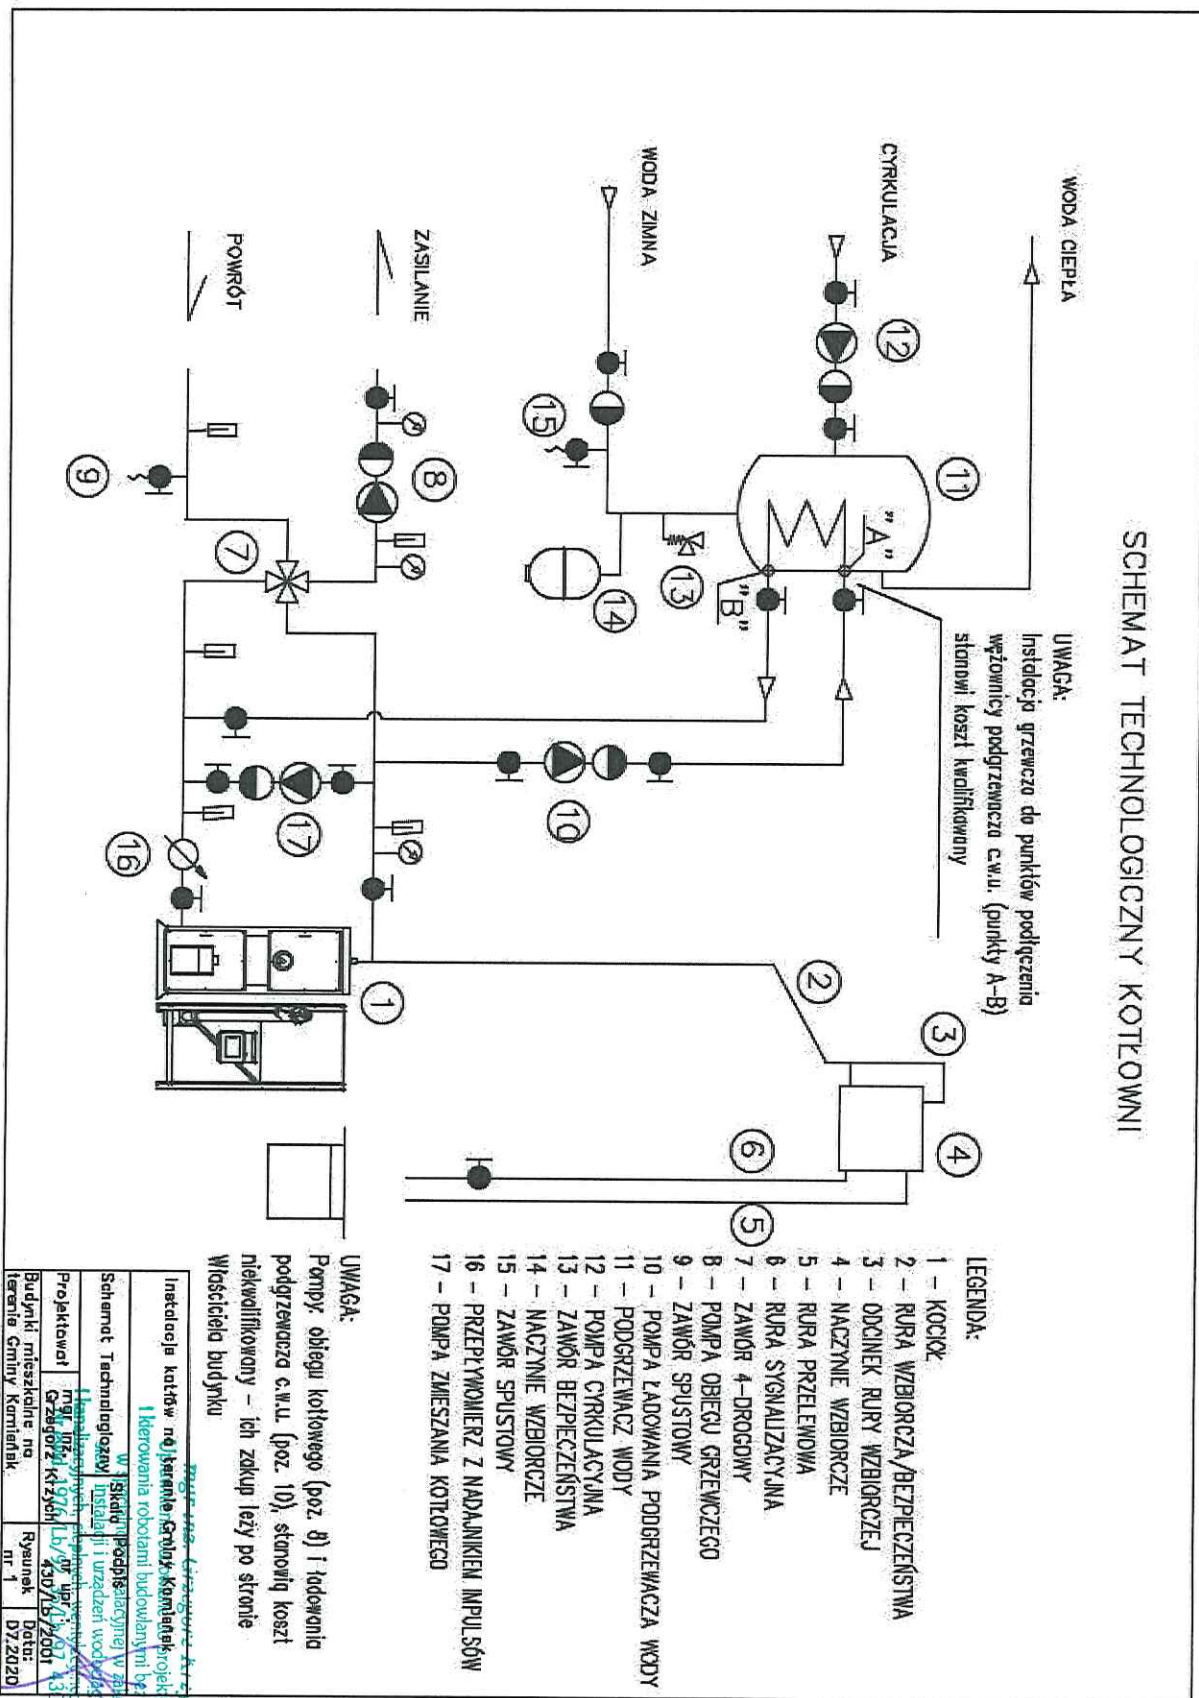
SCHEMAT TECHNOLOGICZNY KOTŁOWNI

WODA CIEPŁA

CYRKULACJA

WODA ZIMNA

ZASILANIE

POWRÓT

UWAGA:
Instalacja grzewcza do punktów podłączenia wężownicy podgrzewacza c.w.u. (punkty A-B) stanowi koszt kwalifikowany

"A"

"B"

1 2 3 4 5 6 7 8 9 10 11 12 13 14 15 16 17

LEGENDA:
1 – KOCIOŁ
2 – RURA WZBIORCZA/BEZPIECZEŃSTWA
3 – ODCINEK RURY WZBIORCZEJ
4 – NACZYNIE WZBIORCZE
5 – RURA PRZELEWOWA
6 – RURA SYGNALIZACYJNA
7 – ZAWÓR 4-DROGOWY
8 – POMPA OBIEGU GRZEWCZEGO
9 – ZAWÓR SPUSTOWY
10 – POMPA ŁADOWANIA PODGRZEWACZA WODY
11 – PODGRZEWACZ WODY
12 – POMPA CYRKULACYJNA
13 – ZAWÓR BEZPIECZEŃSTWA
14 – NACZYNIE WZBIORCZE
15 – ZAWÓR SPUSTOWY
16 – PRZEPŁYWOMIERZ Z NADAJNIKIEM IMPULSÓW
17 – POMPA ZMIESZANIA KOTŁOWEGO

UWAGA:
Pompy obiegu kotłowego (poz. 8) i ładowania podgrzewacza c.w.u. (poz. 10), stanowią koszt niekwalifikowany – ich zakup leży po stronie Właściciela budynku

| Instalacja kotłów na terenie Gminy Komlańsk | | |
|---|---|---|
| Schemat Technologiczny | Skala: | |
| Projektował | mgr inż. Grzegorz Krzych | 430/Lb/2001 |
| Budynki mieszkalne na terenie Gminy Komlańsk | Rysunek nr 1 | Data: 07.2020 |

mgr inż. Grzegorz Krzych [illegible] w specjalności instalacyjnej w zakresie sieci, instalacji i urządzeń wodociągowych i kierowania robotami budowlanymi bez ograniczeń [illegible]